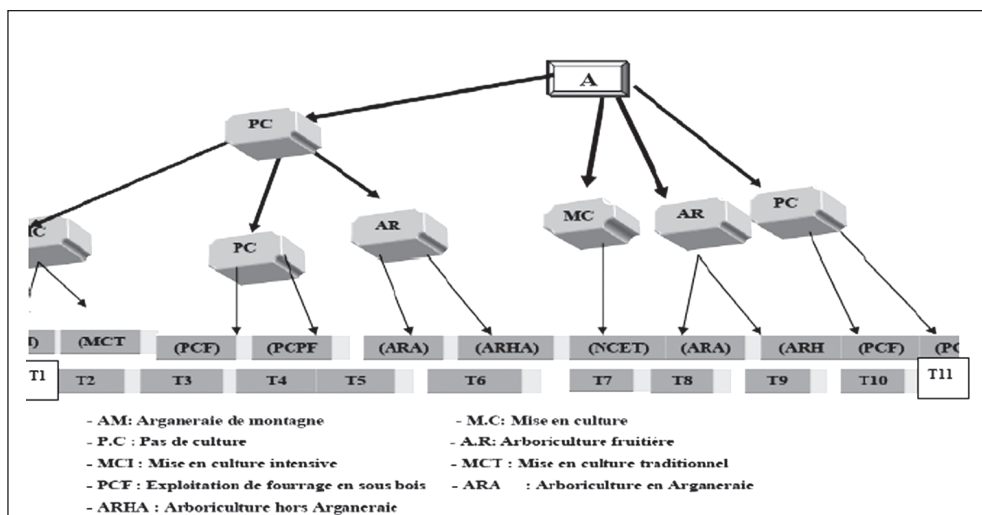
A

PC

MC

AR

PC

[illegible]C

PC

AR

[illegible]) (MCT (PCF) (PCPF (ARA) (ARHA) (NCET) (ARA) (ARH (PCF) (P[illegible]

T1 T2 T3 T4 T5 T6 T7 T8 T9 T10 T11

- AM: Arganeraie de montagne
- M.C: Mise en culture
- P.C : Pas de culture
- A.R: Arboriculture fruitière
- MCI : Mise en culture intensive
- MCT : Mise en culture traditionnel
- PCF : Exploitation de fourrage en sous bois
- ARA : Arboriculture en Arganeraie
- ARHA : Arboriculture hors Arganeraie